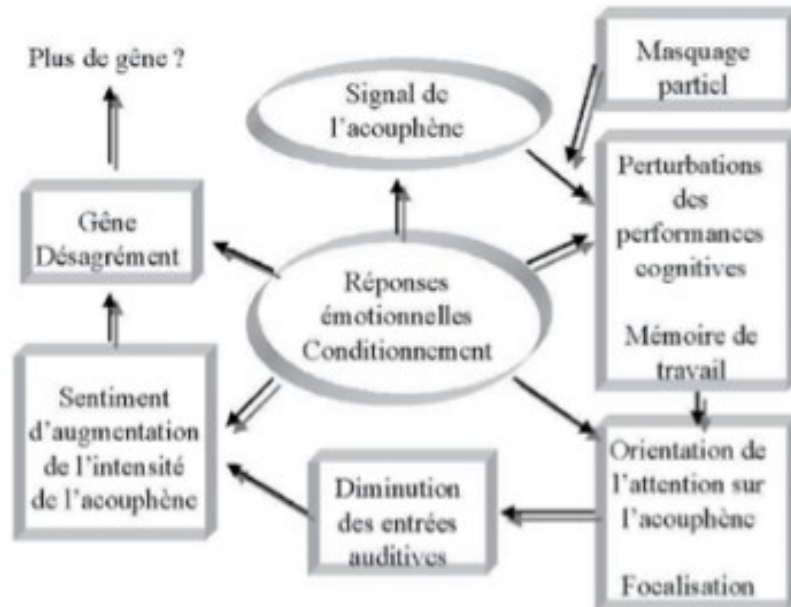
Plus de gêne ?

Signal de l'acouphène

Masquage partiel

Gêne Désagrément

Réponses émotionnelles Conditionnement

Perturbations des performances cognitives

Mémoire de travail

Sentiment d'augmentation de l'intensité de l'acouphène

Diminution des entrées auditives

Orientation de l'attention sur l'acouphène

Focalisation